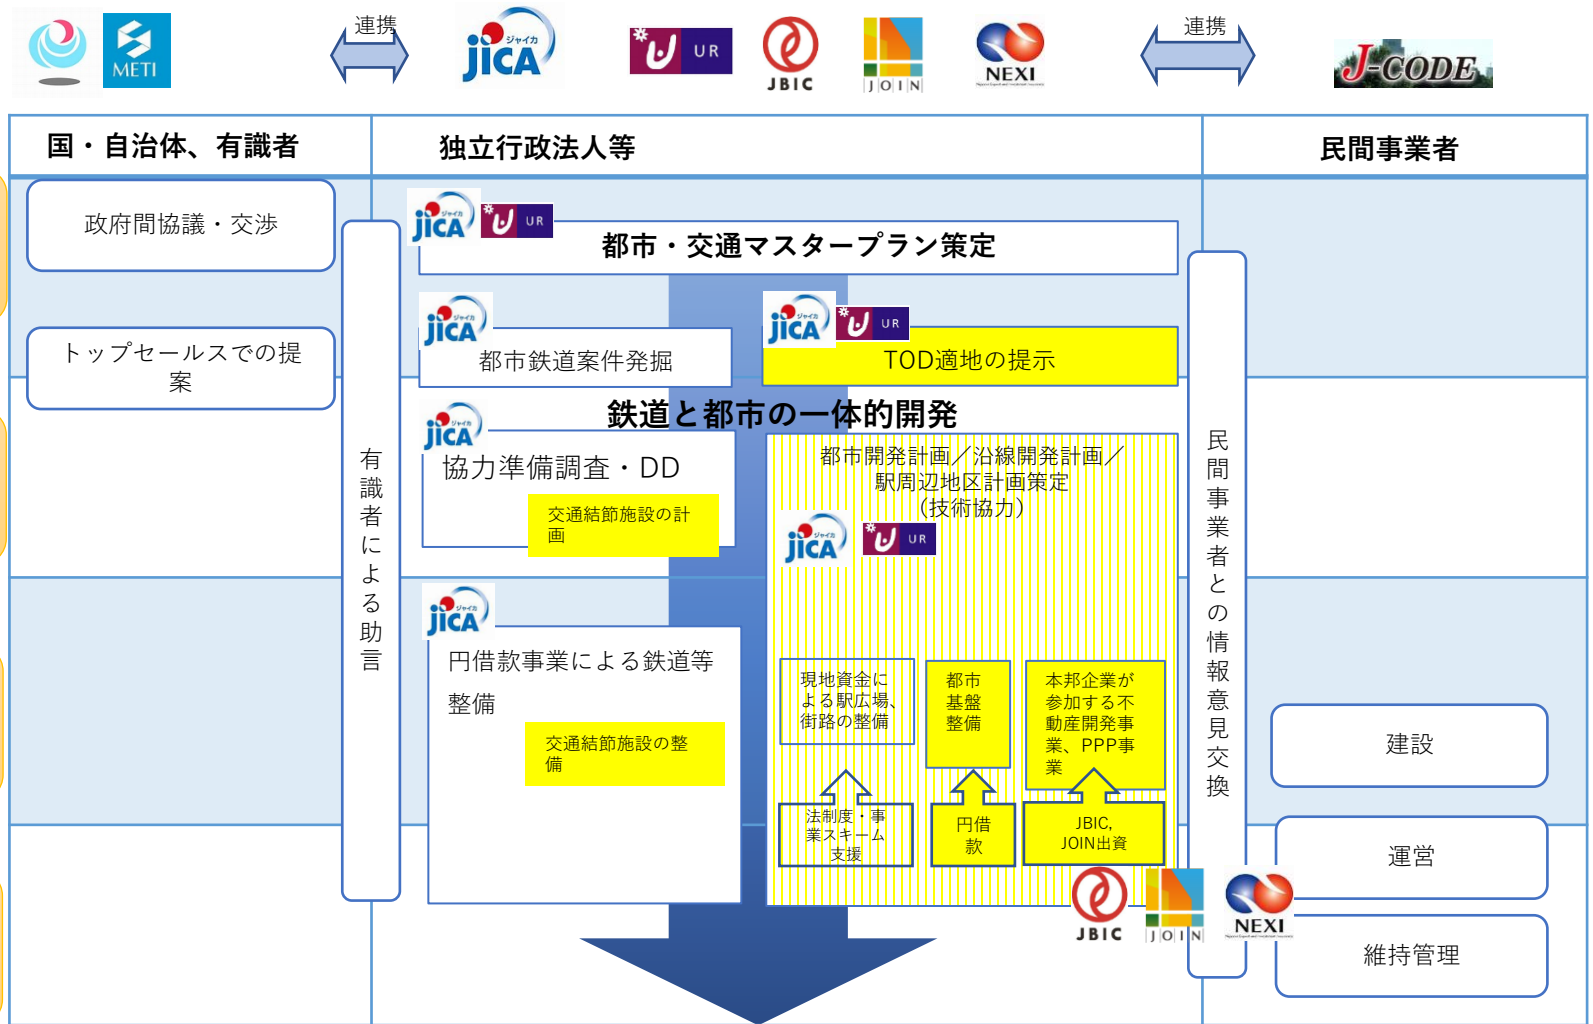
METI 連携 JICA ジャイカ UR JBIC JOIN NEXI 連携 J-CODE

| 国・自治体、有識者 | 独立行政法人等 | 民間事業者 |
|---|---|---|

政府間協議・交渉

トップセールスでの提案

有識者による助言

JICA UR 都市・交通マスタープラン策定

JICA 都市鉄道案件発掘

JICA UR TOD適地の提示

鉄道と都市の一体的開発

JICA 協力準備調査・DD

交通結節施設の計画

都市開発計画／沿線開発計画／駅周辺地区計画策定（技術協力）

JICA UR

JICA 円借款事業による鉄道等整備

交通結節施設の整備

現地資金による駅広場、街路の整備

都市基盤整備

本邦企業が参加する不動産開発事業、PPP事業

法制度・事業スキーム支援

円借款

JBIC, JOIN出資

JBIC JOIN NEXI

民間事業者との情報意見交換

建設

運営

維持管理